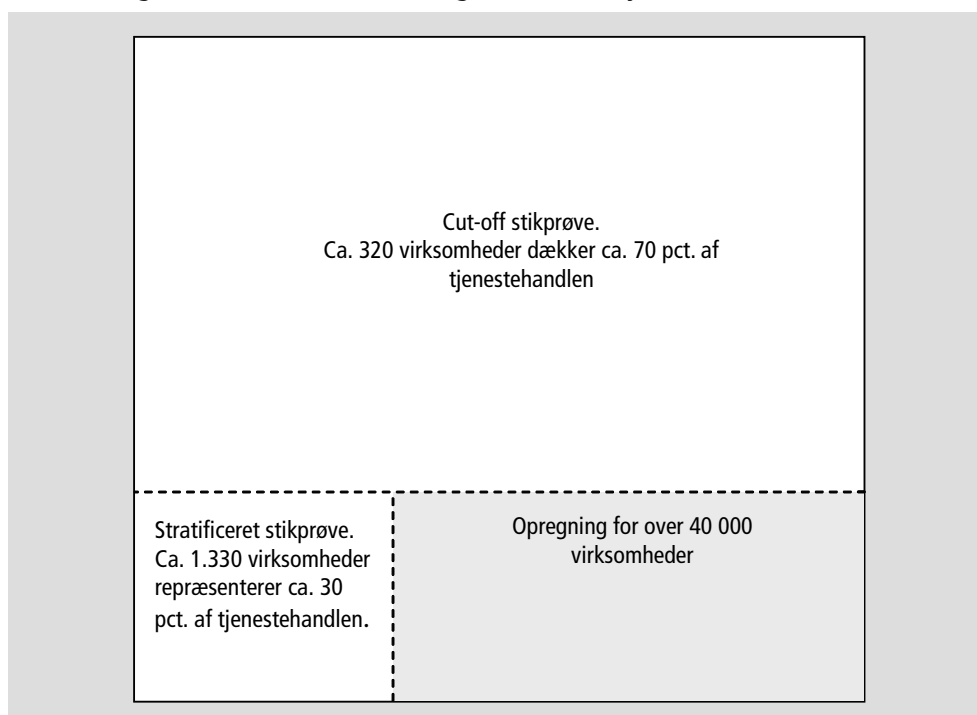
Cut-off stikprøve.
Ca. 320 virksomheder dækker ca. 70 pct. af tjenestehandlen

Stratificeret stikprøve. Ca. 1.330 virksomheder repræsenterer ca. 30 pct. af tjenestehandlen.

Opregning for over 40 000 virksomheder